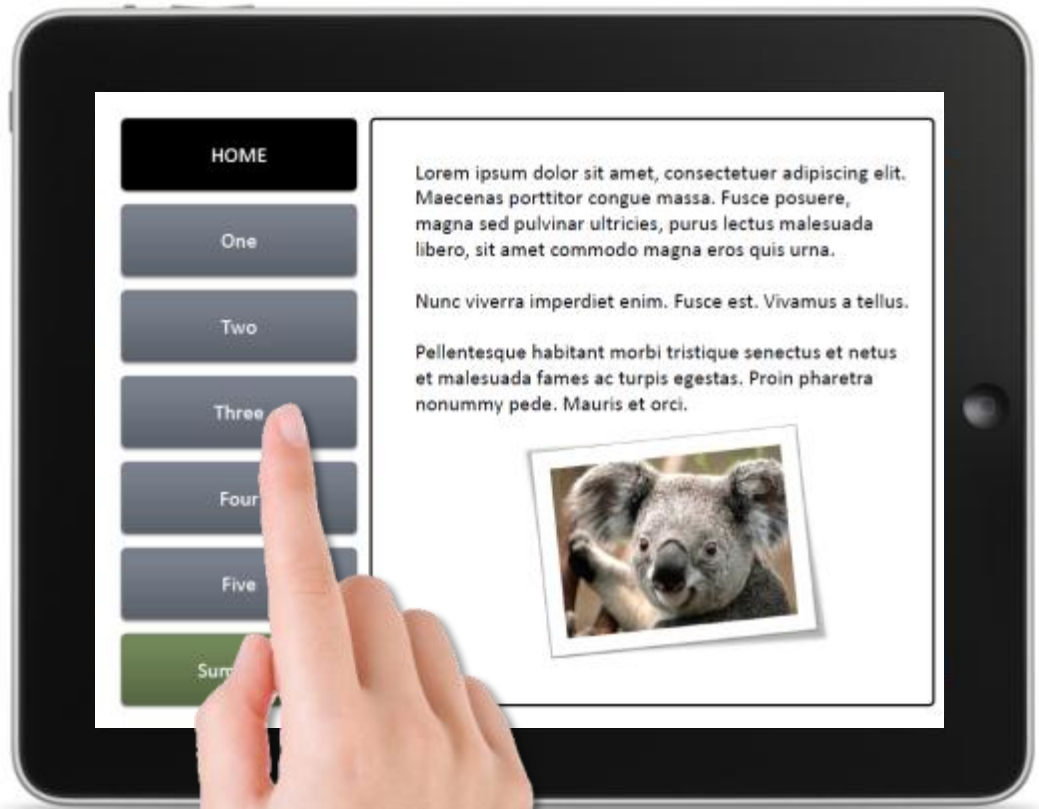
HOME

One

Two

Three

Four

Five

Sum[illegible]

Lorem ipsum dolor sit amet, consectetuer adipiscing elit. Maecenas porttitor congue massa. Fusce posuere, magna sed pulvinar ultricies, purus lectus malesuada libero, sit amet commodo magna eros quis urna.

Nunc viverra imperdiet enim. Fusce est. Vivamus a tellus.

Pellentesque habitant morbi tristique senectus et netus et malesuada fames ac turpis egestas. Proin pharetra nonummy pede. Mauris et orci.